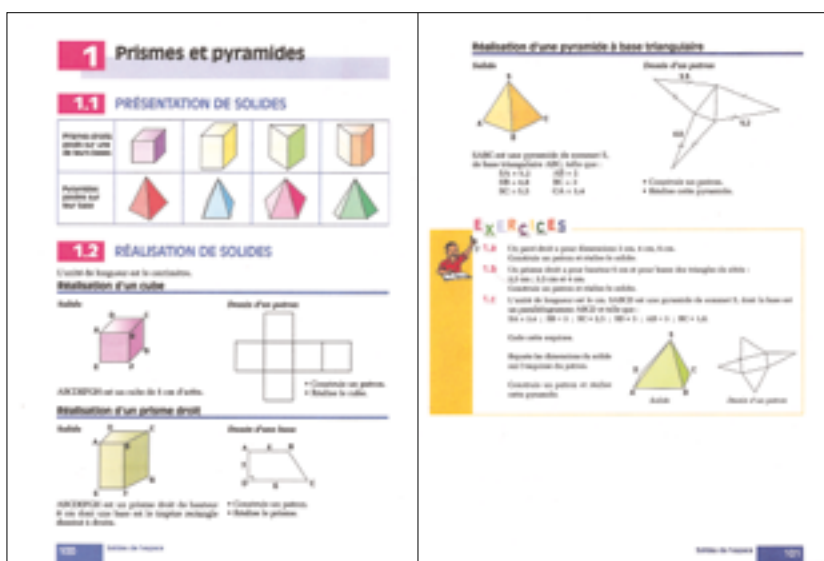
1 Prismes et pyramides

1.1 PRÉSENTATION DE SOLIDES

Prismes droits posés sur une de leurs bases

Pyramides posées sur leur base

1.2 RÉALISATION DE SOLIDES

L'unité de longueur est le centimètre.

Réalisation d'un cube

Solide

Dessin d'un patron

ABCDEFGH est un cube de 4 cm d'arête.

• Construis un patron.
• Réalise le cube.

Réalisation d'un prisme droit

Solide

Dessin d'une base

ABCDEFGH est un prisme droit de hauteur 6 cm dont une base est le trapèze rectangle dessiné à droite.

• Construis un patron.
• Réalise le prisme.

100 Solides de l'espace

Réalisation d'une pyramide à base triangulaire

Solide

Dessin d'un patron

SABC est une pyramide de sommet S, de base triangulaire ABC, telle que :
SA = 5,2 AB = 3
SB = 4,8 BC = 3
SC = 5,2 CA = 3,4

• Construis un patron.
• Réalise cette pyramide.

EXERCICES

1.a Un pavé droit a pour dimensions 3 cm, 4 cm, 6 cm. Construis un patron et réalise le solide.

1.b Un prisme droit a pour hauteur 6 cm et pour bases des triangles de côtés : 3,5 cm ; 3,5 cm et 4 cm. Construis un patron et réalise le solide.

1.c L'unité de longueur est le cm. SABCD est une pyramide de sommet S, dont la base est un parallélogramme ABCD et telle que :
SA = 3,4 ; SB = 3 ; SC = 3,5 ; SD = 3 ; AB = 3 ; BC = 1,6.

Code cette esquisse.

Reporte les dimensions du solide sur l'esquisse du patron.

Construis un patron et réalise cette pyramide.

Solide

Dessin d'un patron

Solides de l'espace 101